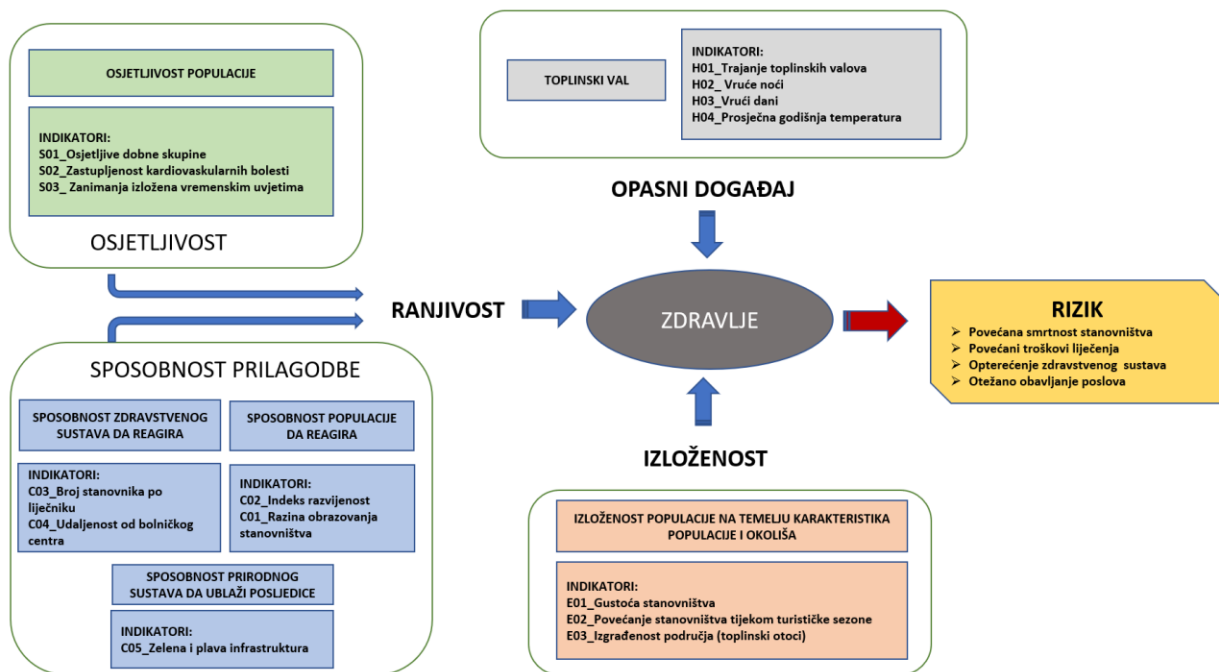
OSJETLJIVOST POPULACIJE

INDIKATORI:
S01_Osjetljive dobne skupine
S02_Zastupljenost kardiovaskularnih bolesti
S03_ Zanimanja izložena vremenskim uvjetima

OSJETLJIVOST

TOPLINSKI VAL

INDIKATORI:
H01_Trajanje toplinskih valova
H02_ Vruće noći
H03_Vrući dani
H04_Prosječna godišnja temperatura

OPASNI DOGAĐAJ

RANJIVOST

ZDRAVLJE

RIZIK
➢ Povećana smrtnost stanovništva
➢ Povećani troškovi liječenja
➢ Opterećenje zdravstvenog sustava
➢ Otežano obavljanje poslova

SPOSOBNOST PRILAGODBE

SPOSOBNOST ZDRAVSTVENOG SUSTAVA DA REAGIRA

SPOSOBNOST POPULACIJE DA REAGIRA

INDIKATORI:
C03_Broj stanovnika po liječniku
C04_Udaljenost od bolničkog centra

INDIKATORI:
C02_Indeks razvijenost
C01_Razina obrazovanja stanovništva

SPOSOBNOST PRIRODNOG SUSTAVA DA UBLAŽI POSLJEDICE

INDIKATORI:
C05_Zelena i plava infrastruktura

IZLOŽENOST

IZLOŽENOST POPULACIJE NA TEMELJU KARAKTERISTIKA POPULACIJE I OKOLIŠA

INDIKATORI:
E01_Gustoća stanovništva
E02_Povećanje stanovništva tijekom turističke sezone
E03_Izgrađenost područja (toplinski otoci)